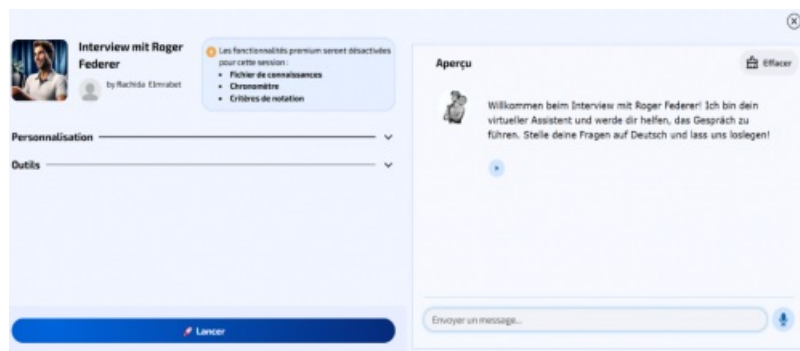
Interview mit Roger Federer

by Rachida Elmrabet

Les fonctionnalités premium seront désactivées pour cette session :
- Fichier de connaissances
- Chronomètre
- Critères de notation

Personnalisation

Outils

Lancer

Aperçu

Effacer

Willkommen beim Interview mit Roger Federer! Ich bin dein virtueller Assistent und werde dir helfen, das Gespräch zu führen. Stelle deine Fragen auf Deutsch und lass uns loslegen!

Envoyer un message...